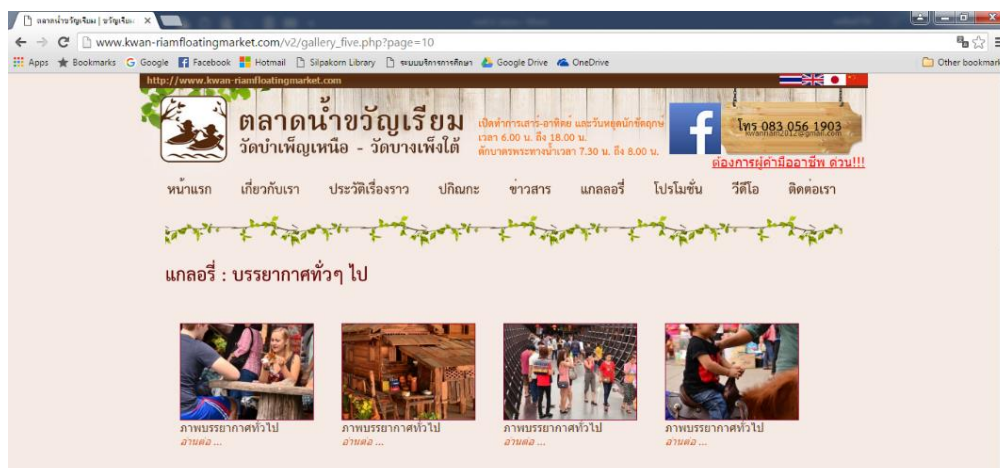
ตลาดน้ำขวัญเรียม | ขวัญเรียม ×

www.kwan-riamfloatingmarket.com/v2/gallery_five.php?page=10

Apps Bookmarks Google Facebook Hotmail Silpakorn Library ระบบบริการการศึกษา Google Drive OneDrive Other bookmarks

http://www.kwan-riamfloatingmarket.com

ตลาดน้ำขวัญเรียม
วัดบำเพ็ญเหนือ - วัดบางเพ็งใต้

เปิดทำการเสาร์-อาทิตย์ และวันหยุดนักขัตฤกษ์
เวลา 6.00 น. ถึง 18.00 น.
ตักบาตรพระทางน้ำเวลา 7.30 น. ถึง 8.00 น.

โทร 083 056 1903
kwanriam2012@gmail.com

ต้องการผู้ค้ามีอาชีพ ด่วน!!!

หน้าแรก เกี่ยวกับเรา ประวัติเรื่องราว ปกิณกะ ข่าวสาร แกลลอรี่ โปรโมชั่น วีดีโอ ติดต่อเรา

แกลลอรี่ : บรรยากาศทั่วๆ ไป

ภาพบรรยากาศทั่วไป
อ่านต่อ ...

ภาพบรรยากาศทั่วไป
อ่านต่อ ...

ภาพบรรยากาศทั่วไป
อ่านต่อ ...

ภาพบรรยากาศทั่วไป
อ่านต่อ ...